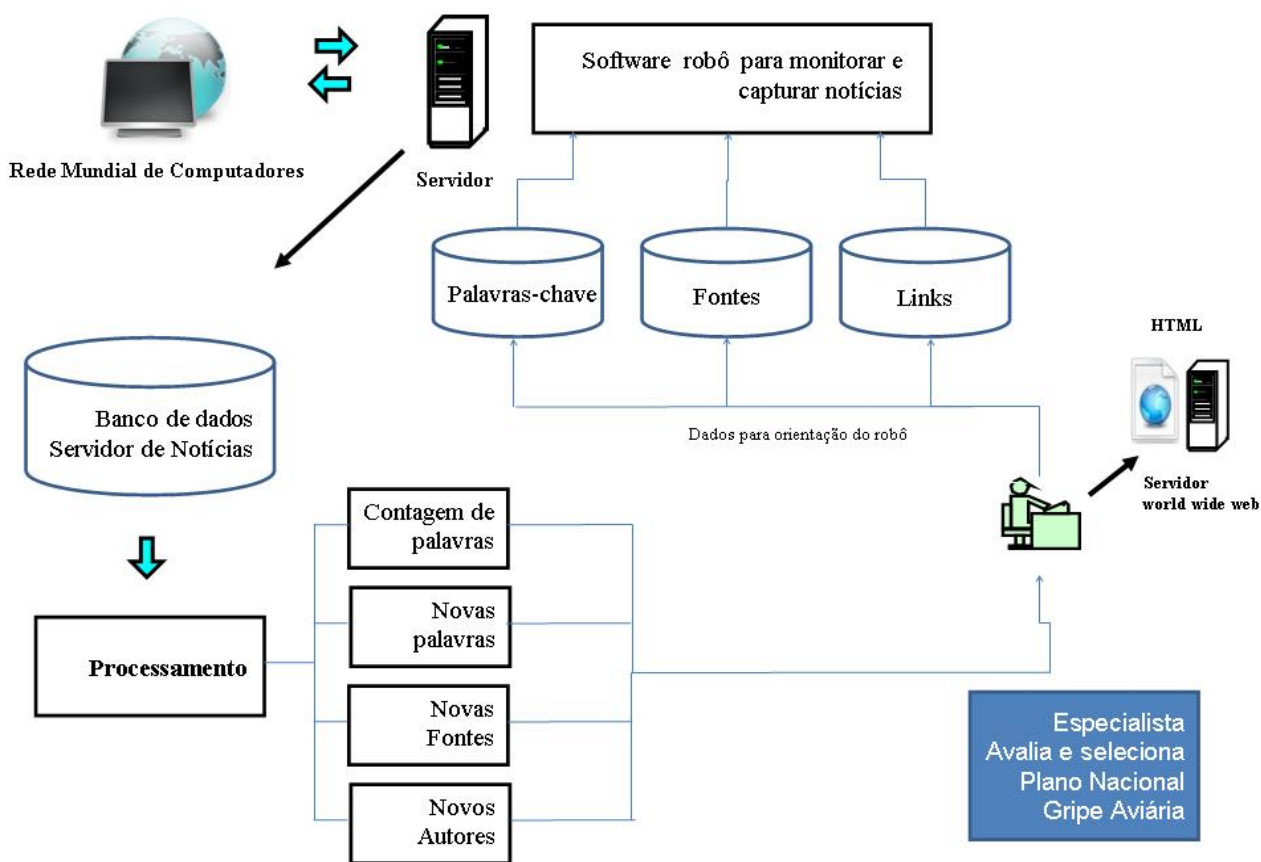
Rede Mundial de Computadores

Servidor

Software robô para monitorar e capturar notícias

Palavras-chave

Fontes

Links

HTML

Banco de dados
Servidor de Notícias

Dados para orientação do robô

Servidor
world wide web

Contagem de palavras

Novas palavras

Processamento

Novas Fontes

Novos Autores

Especialista
Avalia e seleciona
Plano Nacional
Gripe Aviária